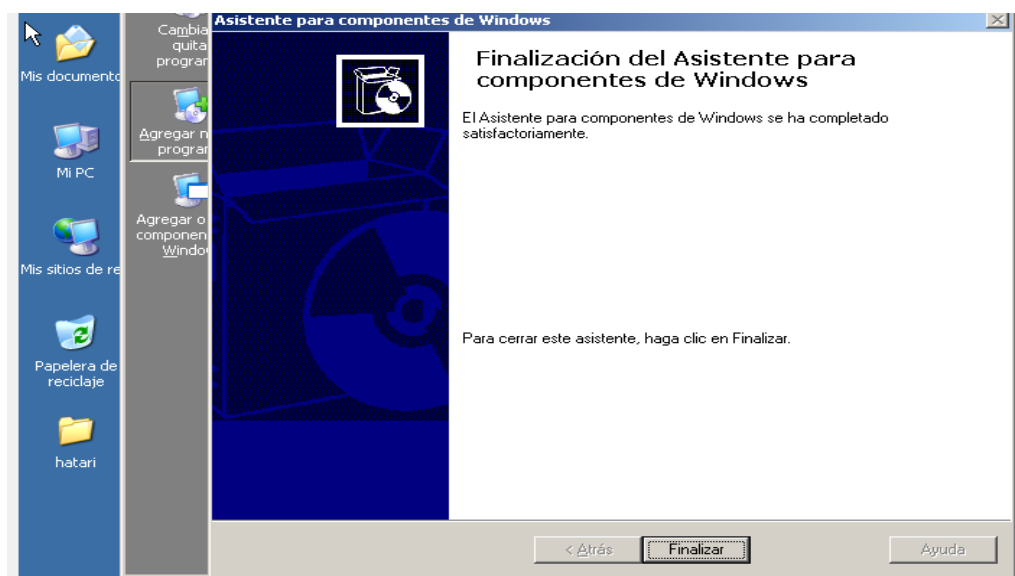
Mis documento

Mi PC

Mis sitios de re

Papelera de reciclaje

hatari

Cambia quita progran

Agregar n progran

Agregar o componen Windo

Asistente para componentes de Windows

Finalización del Asistente para componentes de Windows

El Asistente para componentes de Windows se ha completado satisfactoriamente.

Para cerrar este asistente, haga clic en Finalizar.

< Atrás

Finalizar

Ayuda